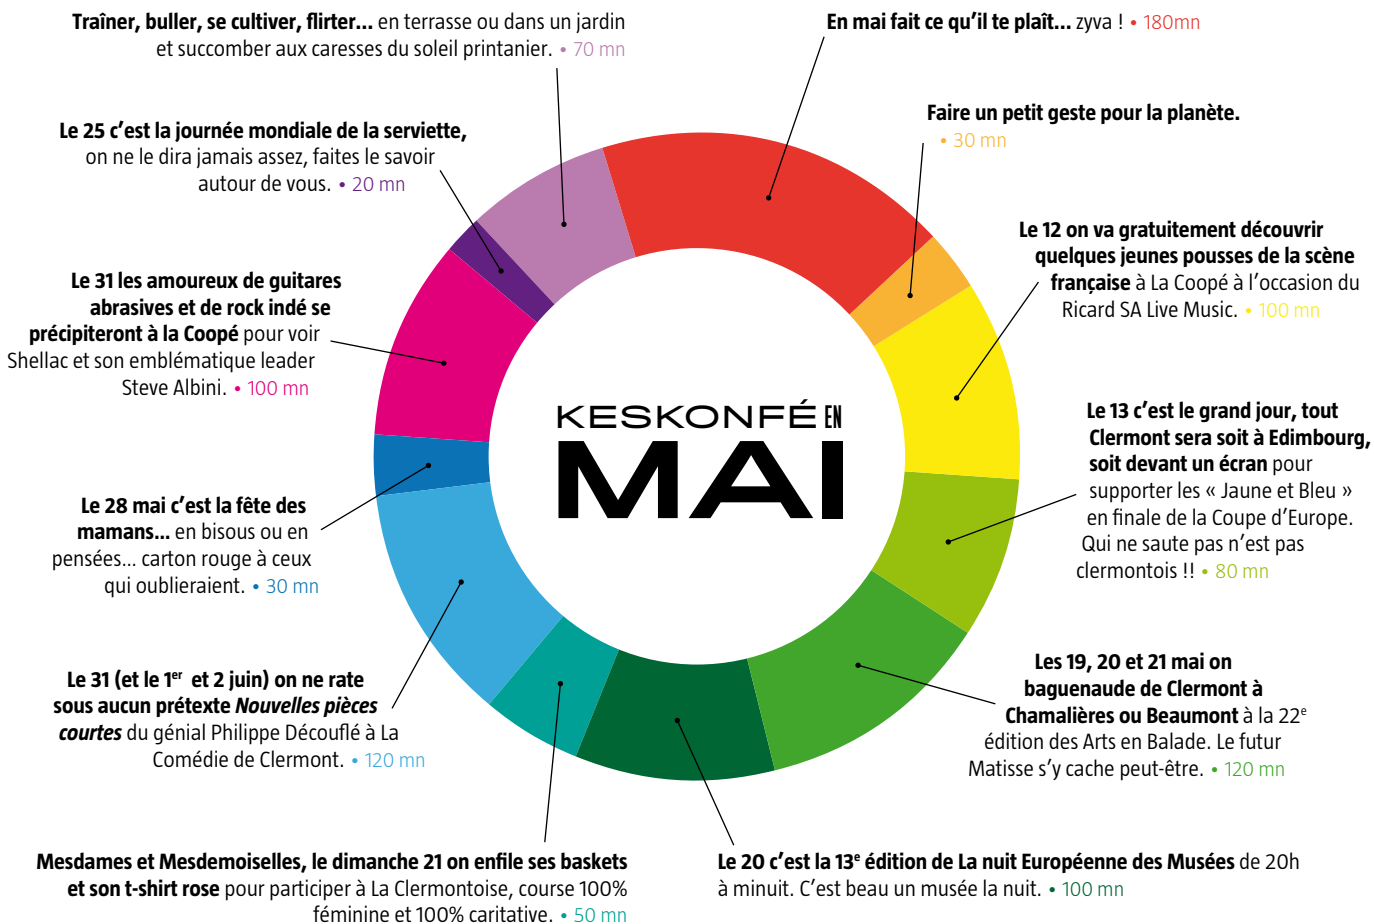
**Traîner, buller, se cultiver, flirter...** en terrasse ou dans un jardin et succomber aux caresses du soleil printanier. • 70 mn

**En mai fait ce qu'il te plaît...** zyva ! • 180mn

**Le 25 c'est la journée mondiale de la serviette,** on ne le dira jamais assez, faites le savoir autour de vous. • 20 mn

**Faire un petit geste pour la planète.** • 30 mn

**Le 12 on va gratuitement découvrir quelques jeunes pousses de la scène française** à La Coopé à l'occasion du Ricard SA Live Music. • 100 mn

**Le 31 les amoureux de guitares abrasives et de rock indé se précipiteront à la Coopé** pour voir Shellac et son emblématique leader Steve Albini. • 100 mn

KESKONFÉ EN
MAI

**Le 13 c'est le grand jour, tout Clermont sera soit à Edimbourg, soit devant un écran** pour supporter les « Jaune et Bleu » en finale de la Coupe d'Europe. Qui ne saute pas n'est pas clermontois !! • 80 mn

**Le 28 mai c'est la fête des mamans...** en bisous ou en pensées... carton rouge à ceux qui oublieraient. • 30 mn

**Le 31 (et le 1$^{er}$ et 2 juin) on ne rate sous aucun prétexte *Nouvelles pièces courtes*** du génial Philippe Decouflé à La Comédie de Clermont. • 120 mn

**Les 19, 20 et 21 mai on baguenaude de Clermont à Chamalières ou Beaumont** à la 22$^{e}$ édition des Arts en Balade. Le futur Matisse s'y cache peut-être. • 120 mn

**Mesdames et Mesdemoiselles, le dimanche 21 on enfile ses baskets et son t-shirt rose** pour participer à La Clermontoise, course 100% féminine et 100% caritative. • 50 mn

**Le 20 c'est la 13$^{e}$ édition de La nuit Européenne des Musées** de 20h à minuit. C'est beau un musée la nuit. • 100 mn